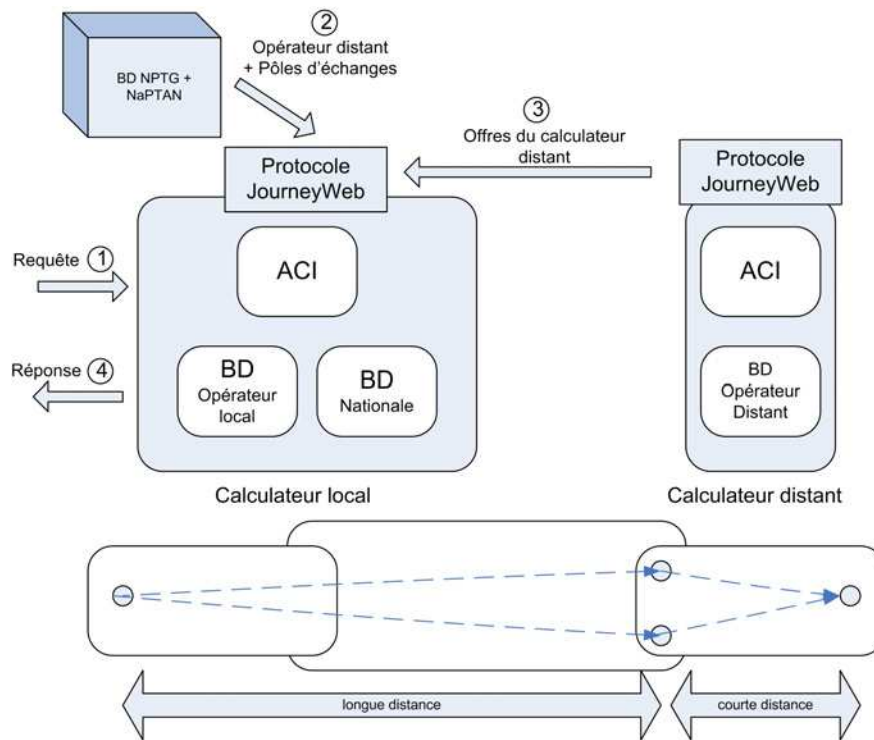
BD NPTG + NaPTAN

②
Opérateur distant
+ Pôles d'échanges

③
Offres du calculateur distant

Protocole JourneyWeb

Requête ①

ACI

Réponse ④

BD
Opérateur local

BD
Nationale

Calculateur local

Protocole JourneyWeb

ACI

BD
Opérateur Distant

Calculateur distant

longue distance

courte distance